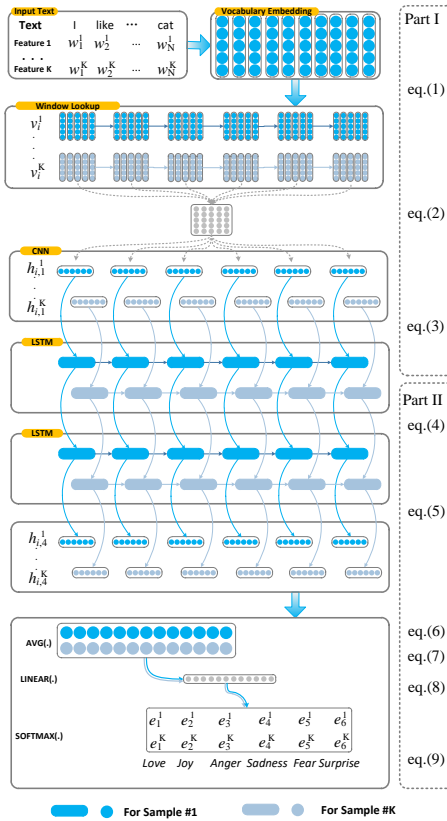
Input Text

| Text | I | like | ··· | cat |
|---|---|---|---|---|
| Feature 1 | $w_1^1$ | $w_2^1$ | ··· | $w_N^1$ |
| · · · | | | | |
| Feature K | $w_1^K$ | $w_2^K$ | ··· | $w_N^K$ |

Vocabulary Embedding

Window Lookup

$v_i^1$

$v_i^K$

CNN

$h_{i,1}^1$

$h_{i,1}^K$

LSTM

LSTM

$h_{i,4}^1$

$h_{i,4}^K$

AVG(.)

LINEAR(.)

SOFTMAX(.)

| $e_1^1$ | $e_2^1$ | $e_3^1$ | $e_4^1$ | $e_5^1$ | $e_6^1$ |
|---|---|---|---|---|---|
| $e_1^K$ | $e_2^K$ | $e_3^K$ | $e_4^K$ | $e_5^K$ | $e_6^K$ |
| Love | Joy | Anger | Sadness | Fear | Surprise |

For Sample #1

For Sample #K

Part I

eq.(1)

eq.(2)

eq.(3)

Part II

eq.(4)

eq.(5)

eq.(6)

eq.(7)

eq.(8)

eq.(9)